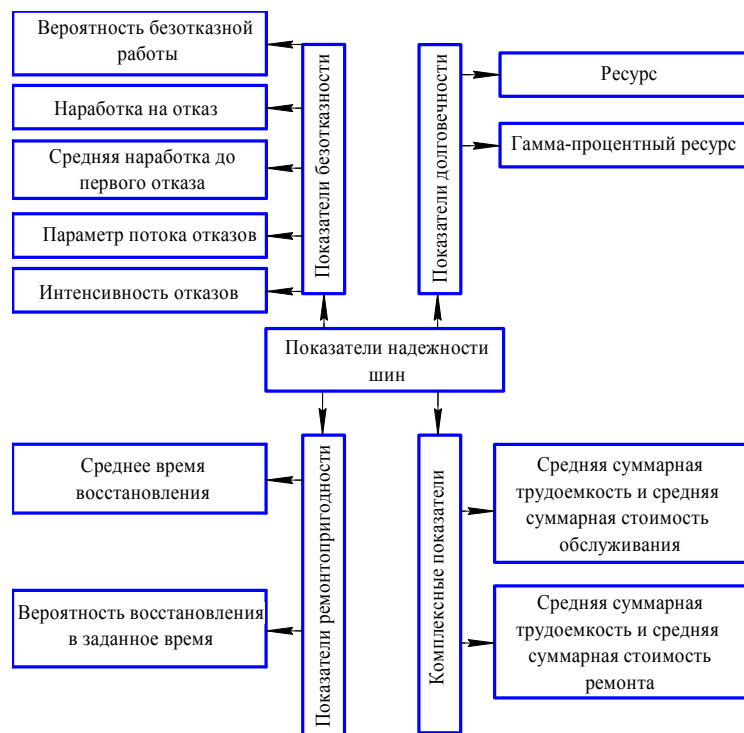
Вероятность безотказной работы

Наработка на отказ

Средняя наработка до первого отказа

Параметр потока отказов

Интенсивность отказов

Показатели безотказности

Показатели долговечности

Ресурс

Гамма-процентный ресурс

Показатели надежности шин

Показатели ремонтопригодности

Среднее время восстановления

Вероятность восстановления в заданное время

Комплексные показатели

Средняя суммарная трудоемкость и средняя суммарная стоимость обслуживания

Средняя суммарная трудоемкость и средняя суммарная стоимость ремонта